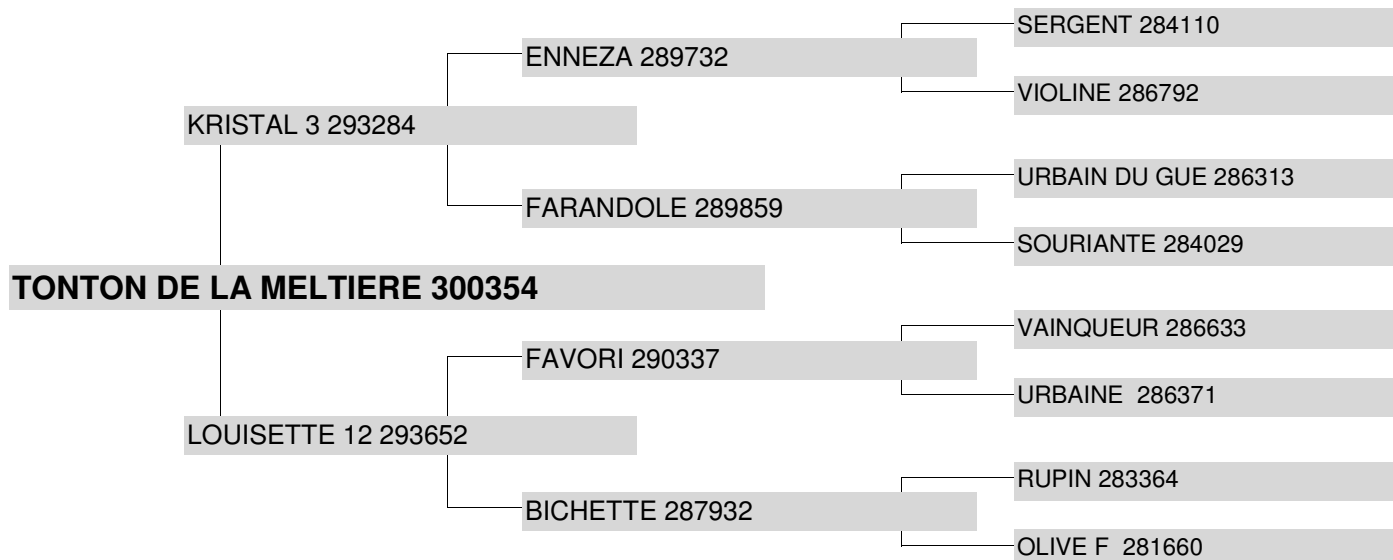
SERGENT 284110

ENNEZA 289732

VIOLINE 286792

KRISTAL 3 293284

URBAIN DU GUE 286313

FARANDOLE 289859

SOURIANTE 284029

**TONTON DE LA MELTIERE 300354**

VAINQUEUR 286633

FAVORI 290337

URBAINE 286371

LOUISETTE 12 293652

RUPIN 283364

BICHETTE 287932

OLIVE F 281660